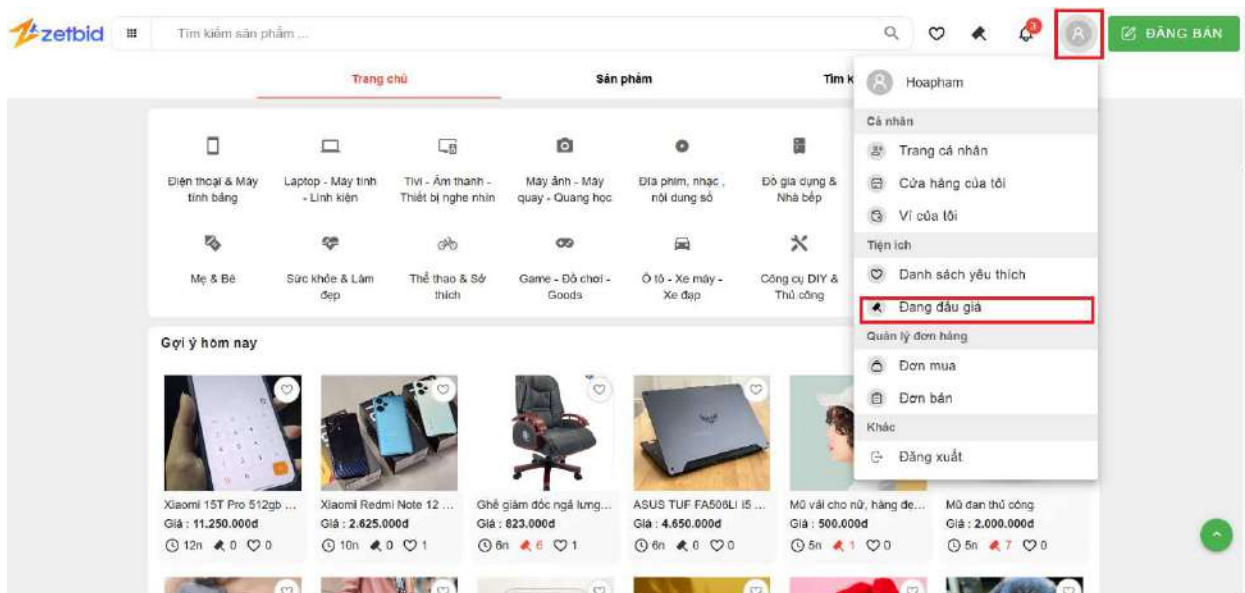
zetbid

Tìm kiếm sản phẩm ...

3

ĐĂNG BÁN

Trang chủ

Sản phẩm

Tìm k

Hoapham

Cá nhân

Trang cá nhân

Cửa hàng của tôi

Ví của tôi

Tiện ích

Danh sách yêu thích

Đang đấu giá

Quản lý đơn hàng

Đơn mua

Đơn bán

Khác

Đăng xuất

Điện thoại & Máy tính bảng

Laptop - Máy tính - Linh kiện

Tivi - Âm thanh - Thiết bị nghe nhìn

Máy ảnh - Máy quay - Quang học

Đĩa phim, nhạc , nội dung số

Đồ gia dụng & Nhà bếp

Mẹ & Bé

Sức khỏe & Làm đẹp

Thể thao & Sở thích

Game - Đồ chơi - Goods

Ô tô - Xe máy - Xe đạp

Công cụ DIY & Thủ công

Gợi ý hôm nay

Xiaomi 15T Pro 512gb ...
Giá : 11.250.000đ
12n 0 0

Xiaomi Redmi Note 12 ...
Giá : 2.625.000đ
10n 0 1

Ghế giám đốc ngả lưng...
Giá : 823.000đ
6n 6 1

ASUS TUF FA506LI I5 ...
Giá : 4.650.000đ
6n 0 0

Mũ vải cho nữ, hàng đẹ...
Giá : 500.000đ
5n 1 0

Mũ đan thủ công
Giá : 2.000.000đ
5n 7 0